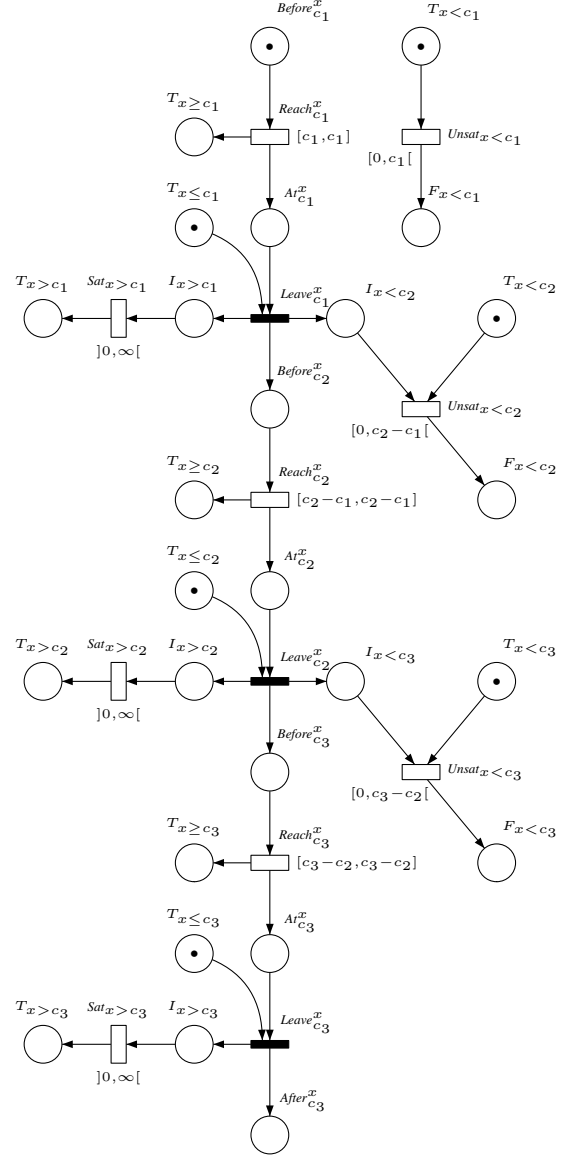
$Before^x_{c_1}$

$T_{x<c_1}$

$T_{x\geq c_1}$

$Reach^x_{c_1}$

$[c_1, c_1]$

$Unsat_{x<c_1}$

$[0, c_1[$

$T_{x\leq c_1}$

$At^x_{c_1}$

$F_{x<c_1}$

$T_{x>c_1}$

$Sat_{x>c_1}$

$I_{x>c_1}$

$Leave^x_{c_1}$

$I_{x<c_2}$

$T_{x<c_2}$

$]0, \infty[$

$Before^x_{c_2}$

$Unsat_{x<c_2}$

$[0, c_2-c_1[$

$T_{x\geq c_2}$

$Reach^x_{c_2}$

$F_{x<c_2}$

$[c_2-c_1, c_2-c_1]$

$T_{x\leq c_2}$

$At^x_{c_2}$

$T_{x>c_2}$

$Sat_{x>c_2}$

$I_{x>c_2}$

$Leave^x_{c_2}$

$I_{x<c_3}$

$T_{x<c_3}$

$]0, \infty[$

$Before^x_{c_3}$

$Unsat_{x<c_3}$

$[0, c_3-c_2[$

$T_{x\geq c_3}$

$Reach^x_{c_3}$

$F_{x<c_3}$

$[c_3-c_2, c_3-c_2]$

$T_{x\leq c_3}$

$At^x_{c_3}$

$T_{x>c_3}$

$Sat_{x>c_3}$

$I_{x>c_3}$

$Leave^x_{c_3}$

$]0, \infty[$

$After^x_{c_3}$